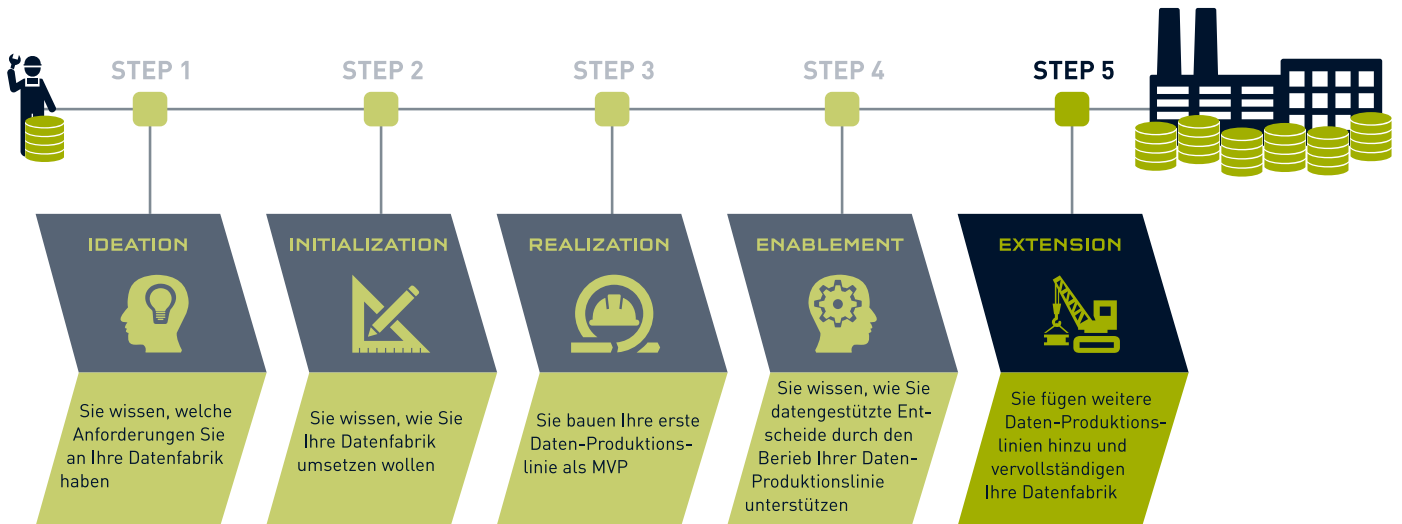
STEP 1
STEP 2
STEP 3
STEP 4
STEP 5

IDEATION
Sie wissen, welche Anforderungen Sie an Ihre Datenfabrik haben

INITIALIZATION
Sie wissen, wie Sie Ihre Datenfabrik umsetzen wollen

REALIZATION
Sie bauen Ihre erste Daten-Produktionslinie als MVP

ENABLEMENT
Sie wissen, wie Sie datengestützte Entscheide durch den Berieb Ihrer Daten-Produktionslinie unterstützen

EXTENSION
Sie fügen weitere Daten-Produktionslinien hinzu und vervollständigen Ihre Datenfabrik